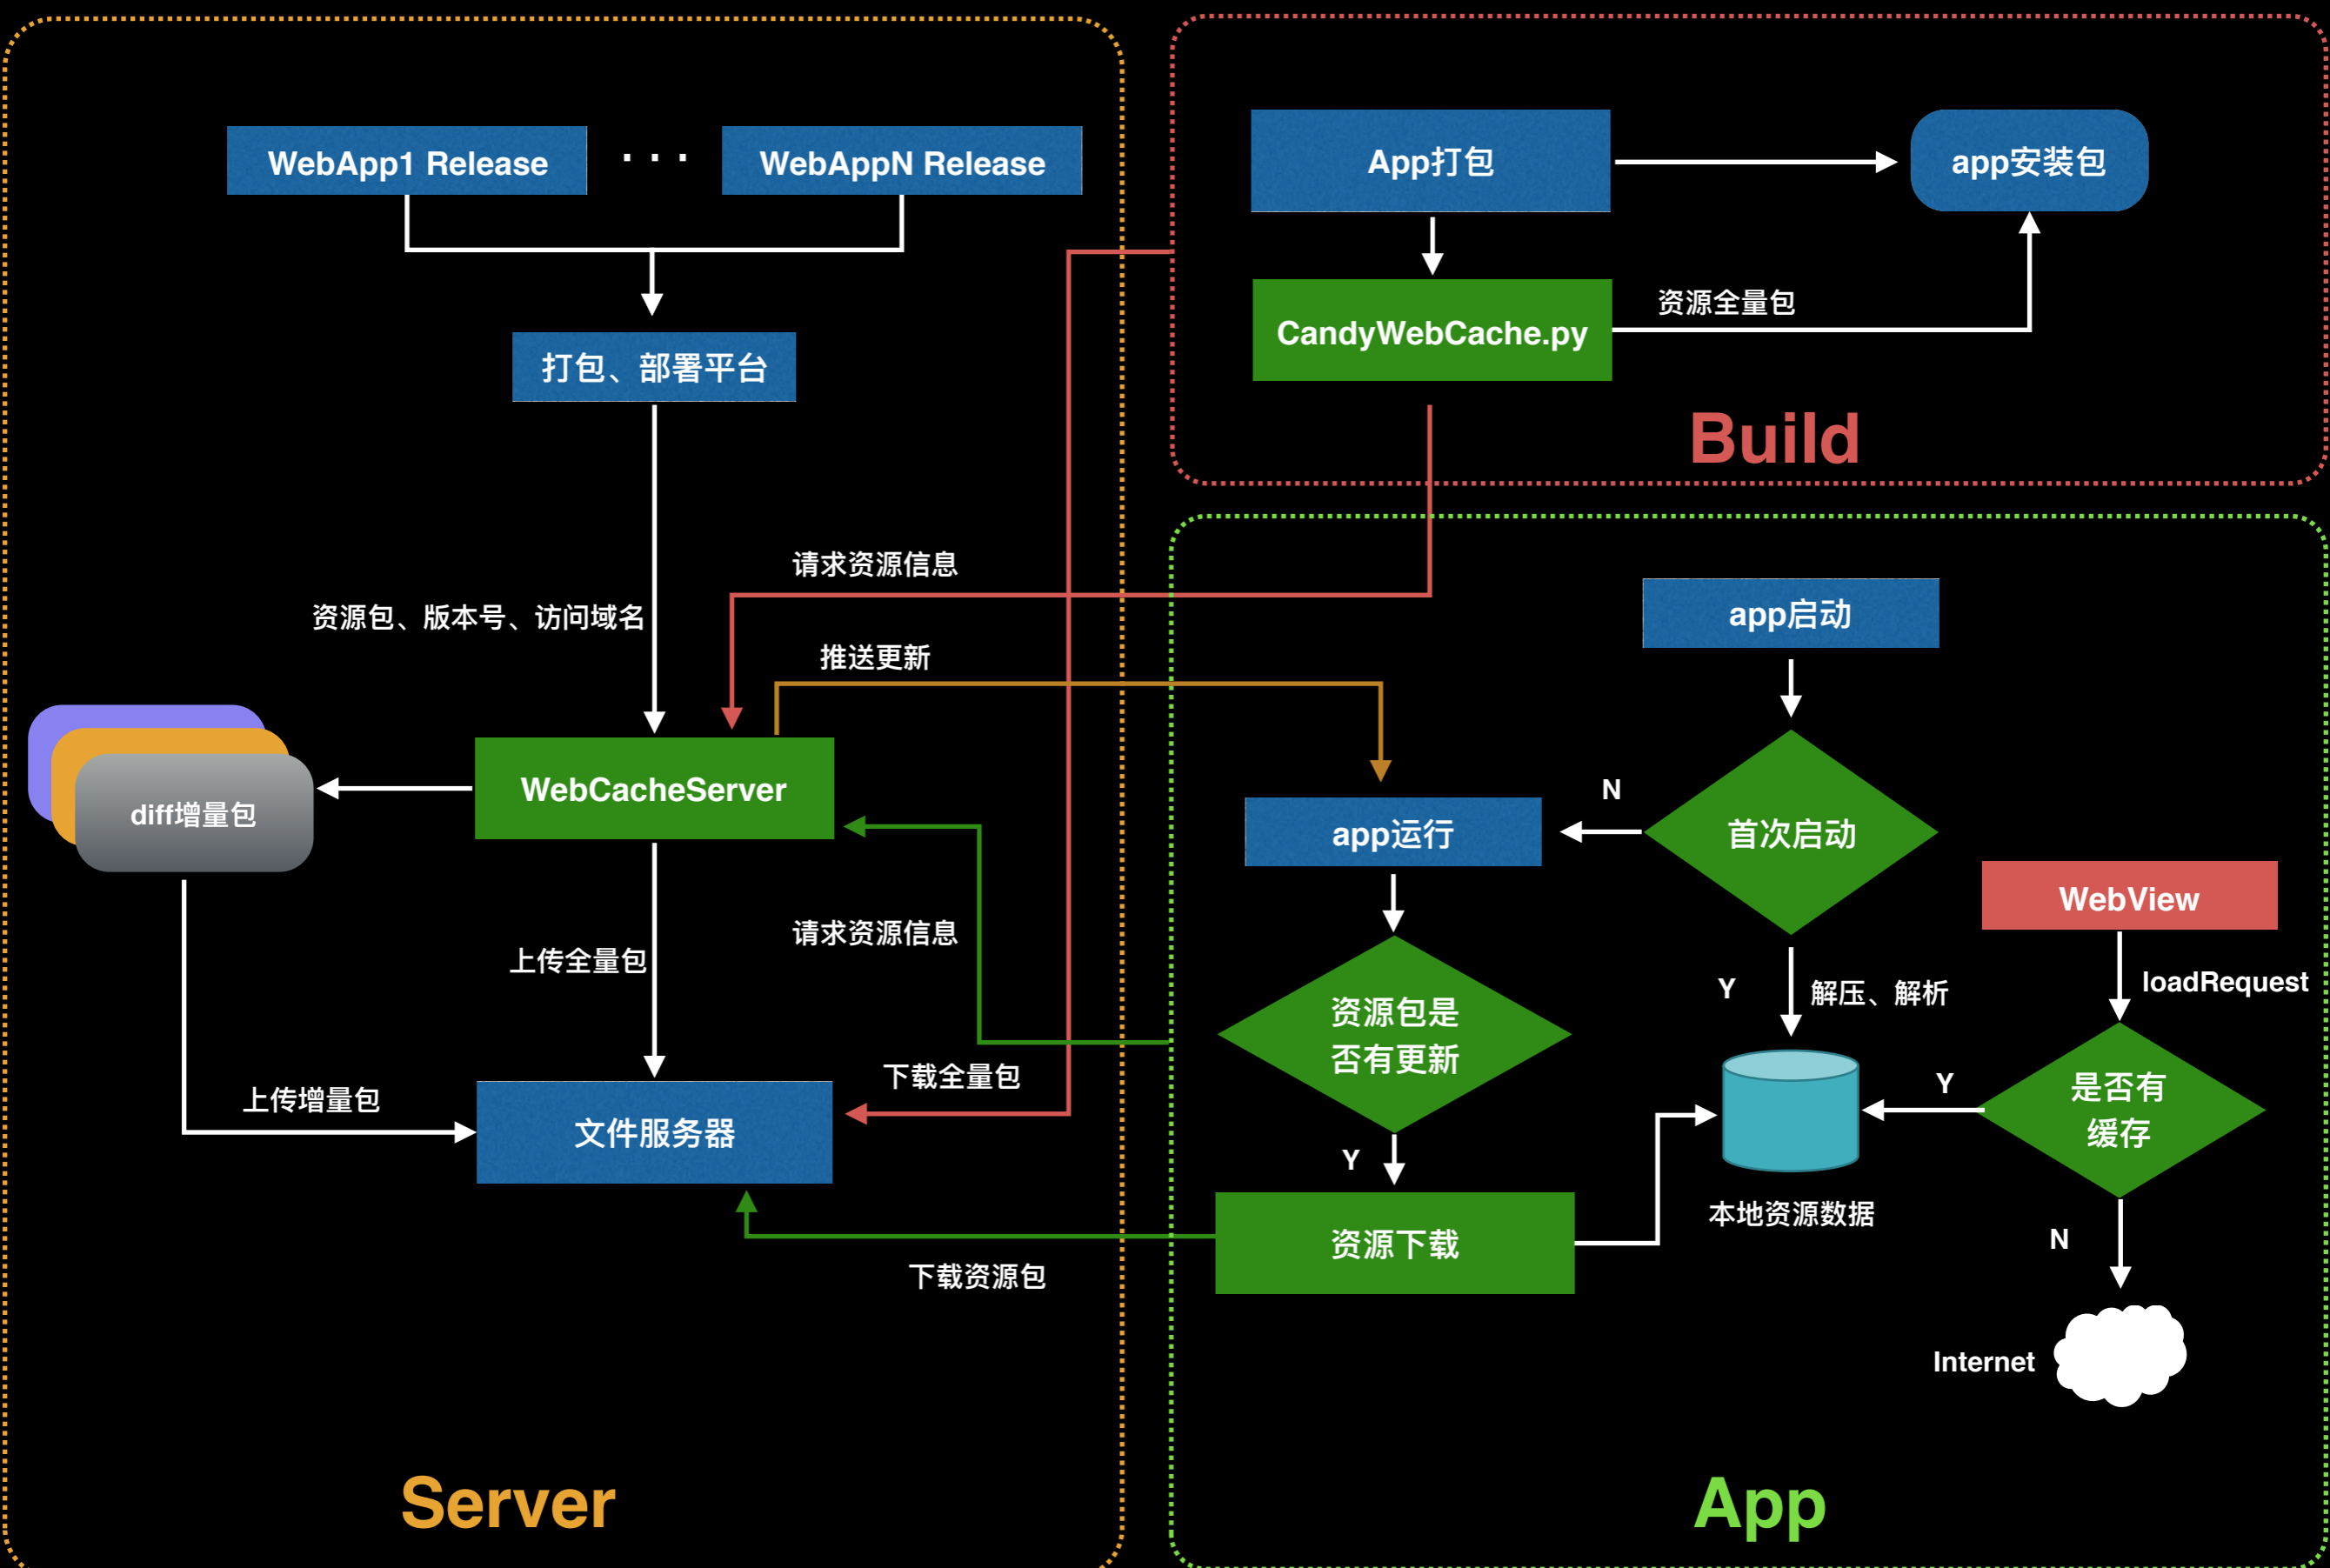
WebApp1 Release

. . .

WebAppN Release

打包、部署平台

资源包、版本号、访问域名

请求资源信息

推送更新

diff增量包

WebCacheServer

上传全量包

请求资源信息

上传增量包

下载全量包

文件服务器

下载资源包

Server

App打包

app安装包

CandyWebCache.py

资源全量包

Build

app启动

N

app运行

首次启动

WebView

资源包是否有更新

Y

解压、解析

loadRequest

Y

是否有缓存

Y

资源下载

本地资源数据

N

Internet

App